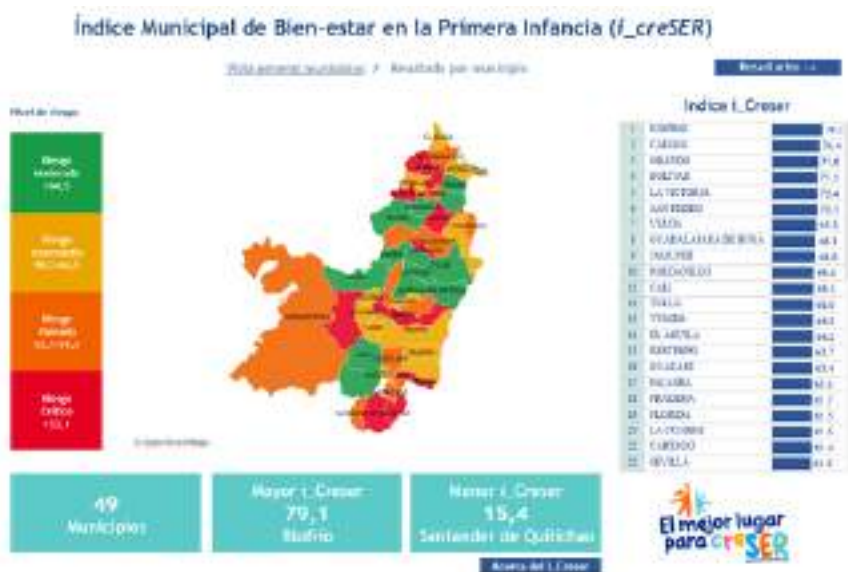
Índice Municipal de Bien-estar en la Primera Infancia (Í_creSER)

Vista general municipios > Resultado por municipio

Resultados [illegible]

Nivel de riesgo

Riesgo moderado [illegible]

Riesgo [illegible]

Riesgo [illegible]

Riesgo Crítico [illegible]

Índice Í_Creser

| | | |
|---|---|---|
| 1 | ENRIQUE | 79,1 |
| 2 | CAICEDO | 76,4 |
| 3 | OBANDO | 71,8 |
| 4 | BOLÍVAR | 71,1 |
| 5 | LA VICTORIA | 70,4 |
| 6 | SAN PEDRO | 70,1 |
| 7 | VIJES | 69,9 |
| 8 | GUADALAJARA DE BUGA | 68,3 |
| 9 | DAGUA | 68,0 |
| 10 | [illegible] | 66,6 |
| 11 | CALI | 66,1 |
| 12 | TORO | 66,0 |
| 13 | YUMBO | 64,8 |
| 14 | EL ÁGUILA | 64,6 |
| 15 | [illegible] | 63,7 |
| 16 | GUACARÍ | 63,4 |
| 17 | PALMIRA | 62,8 |
| 18 | PRADERA | 61,7 |
| 19 | FLORIDA | 61,5 |
| 20 | LA CUMBRE | 61,5 |
| 21 | CARTAGO | 61,4 |
| 22 | SEVILLA | 61,4 |

49 Municipios

Mayor Í_Creser 79,1 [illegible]

Menor Í_Creser 15,4 Santander de Quilichao

El mejor lugar para creSER

Acerca del Í_Creser